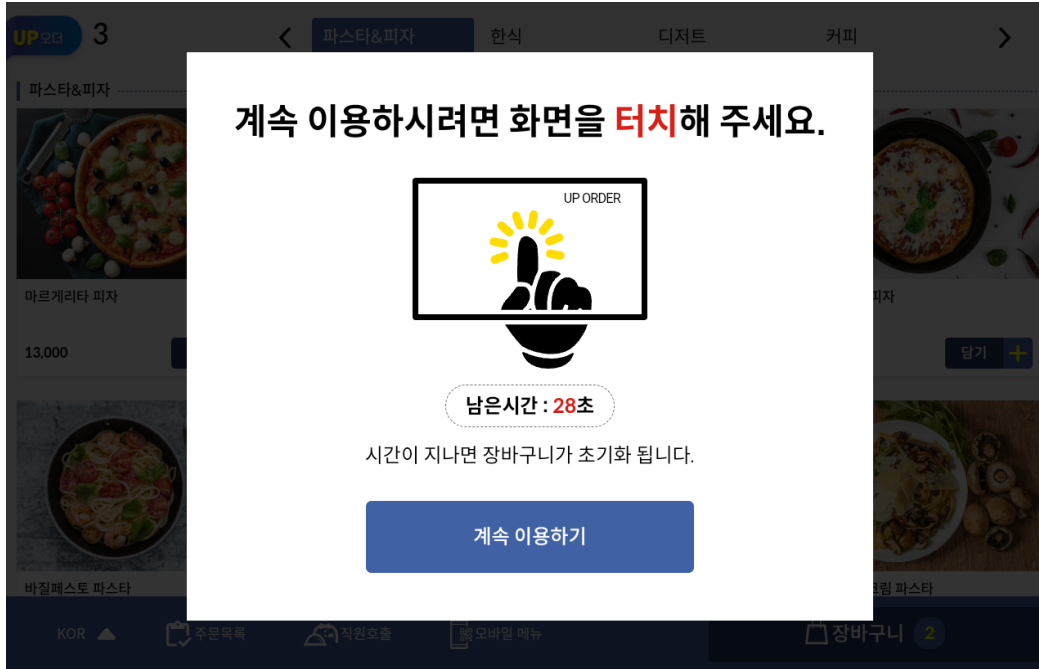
UP오더 3

파스타&피자 한식 디저트 커피

파스타&피자

마르게리타 피자

13,000

피자

담기

바질페스토 파스타

크림 파스타

계속 이용하시려면 화면을 터치해 주세요.

UP ORDER

남은시간 : 28초

시간이 지나면 장바구니가 초기화 됩니다.

계속 이용하기

KOR 주문목록 직원호출 모바일 메뉴 장바구니 2